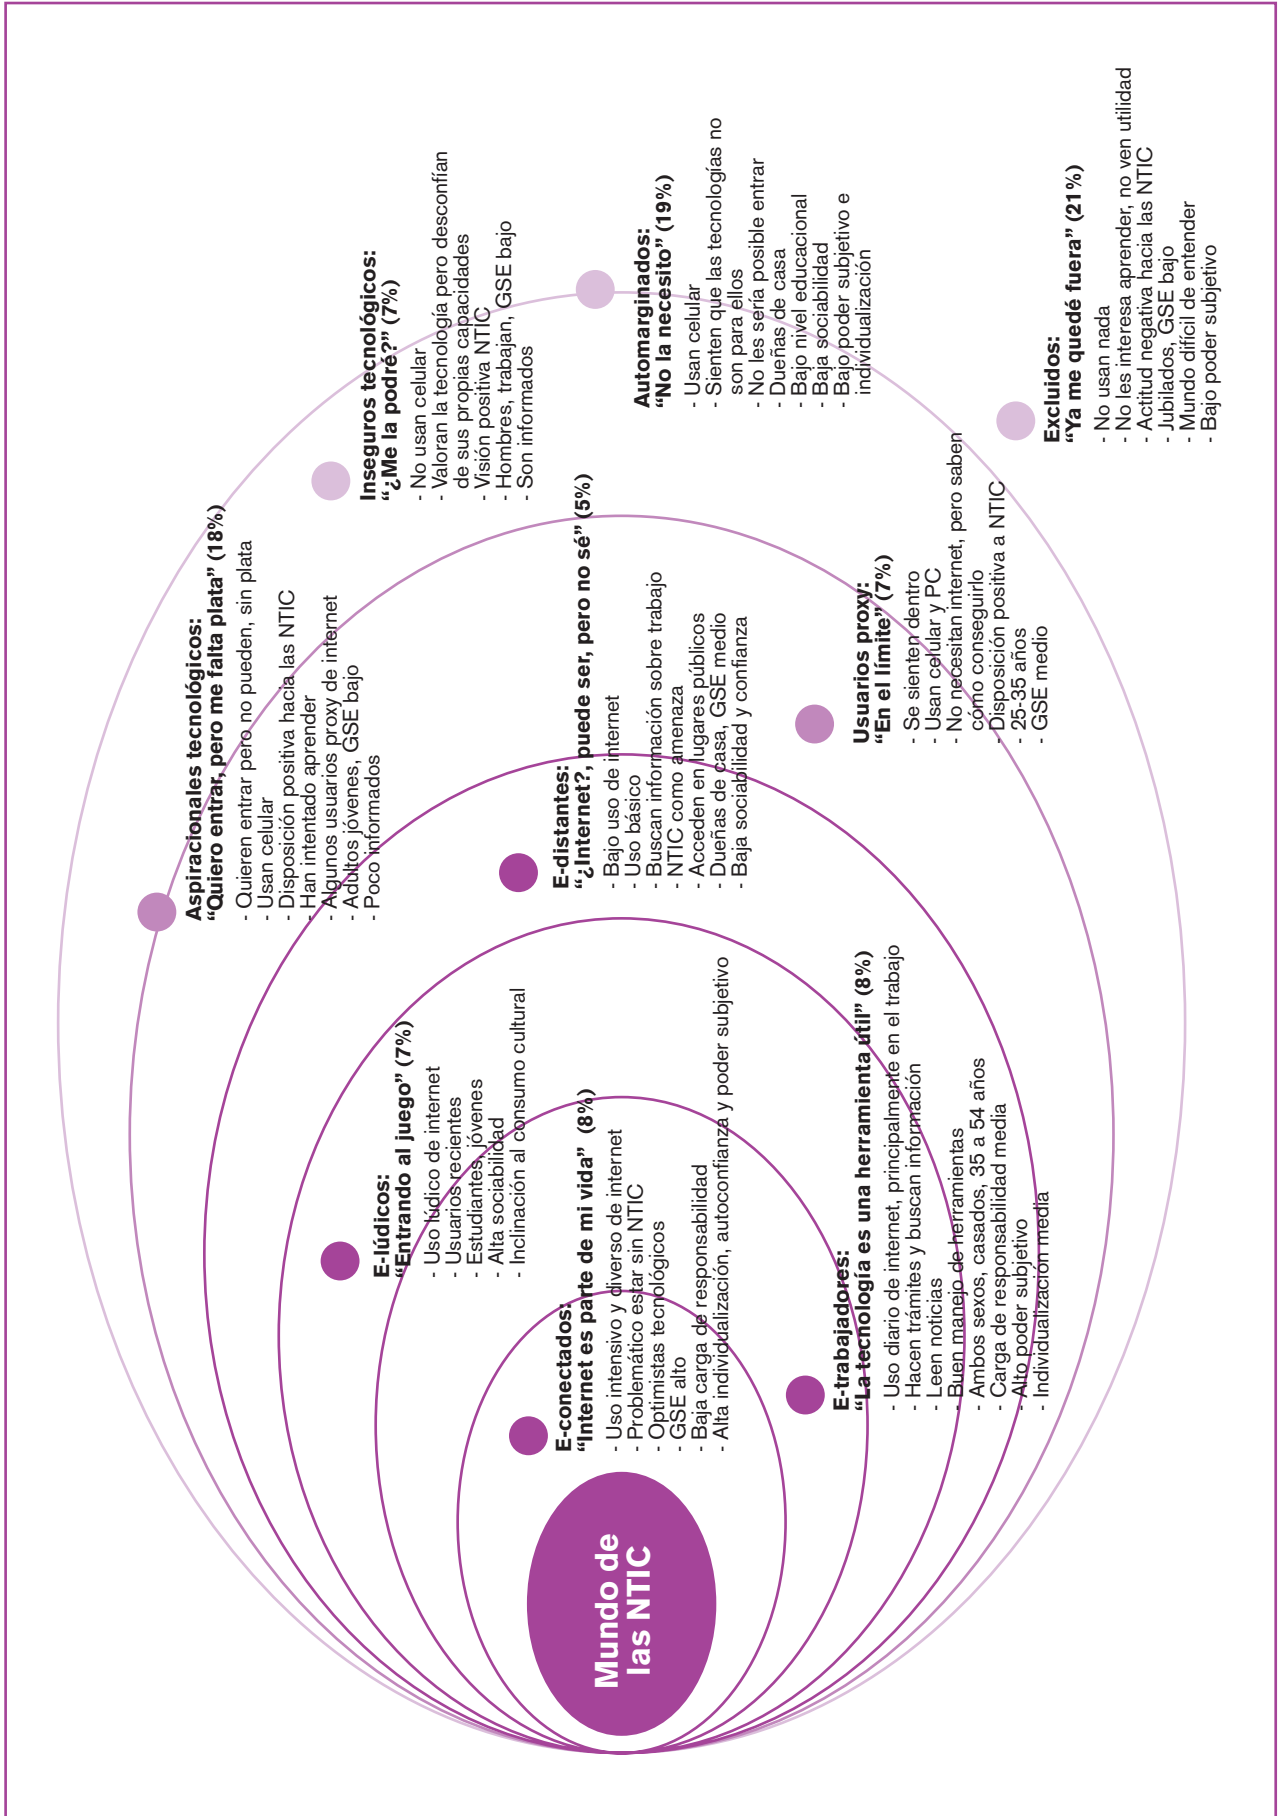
Mundo de las NTIC

E-conectados:
"Internet es parte de mi vida" (8%)
- Uso intensivo y diverso de internet
- Problemático estar sin NTIC
- Optimistas tecnológicos
- GSE alto
- Baja carga de responsabilidad
- Alta individualización, autoconfianza y poder subjetivo

E-trabajadores:
"La tecnología es una herramienta útil" (8%)
- Uso diario de internet, principalmente en el trabajo
- Hacen trámites y buscan información
- Leen noticias
- Buen manejo de herramientas
- Ambos sexos, casados, 35 a 54 años
- Carga de responsabilidad media
- Alto poder subjetivo
- Individualización media

E-lúdicos:
"Entrando al juego" (7%)
- Uso lúdico de internet
- Usuarios recientes
- Estudiantes, jóvenes
- Alta sociabilidad
- Inclinación al consumo cultural

E-distantes:
"¿Internet?, puede ser, pero no sé" (5%)
- Bajo uso de internet
- Uso básico
- Buscan información sobre trabajo
- NTIC como amenaza
- Acceden en lugares públicos
- Dueñas de casa, GSE medio
- Baja sociabilidad y confianza

Usuarios proxy:
"En el límite" (7%)
- Se sienten dentro
- Usan celular y PC
- No necesitan internet, pero saben cómo conseguirlo
- Disposición positiva a NTIC
- 25-35 años
- GSE medio

Aspiracionales tecnológicos:
"Quiero entrar, pero me falta plata" (18%)
- Quieren entrar pero no pueden, sin plata
- Usan celular
- Disposición positiva hacia las NTIC
- Han intentado aprender
- Algunos usuarios proxy de internet
- Adultos jóvenes, GSE bajo
- Poco informados

Inseguros tecnológicos:
"¿Me la podré?" (7%)
- No usan celular
- Valoran la tecnología pero desconfían de sus propias capacidades
- Visión positiva NTIC
- Hombres, trabajan, GSE bajo
- Son informados

Automarginados:
"No la necesito" (19%)
- Usan celular
- Sienten que las tecnologías no son para ellos
- No les sería posible entrar
- Dueñas de casa
- Bajo nivel educacional
- Baja sociabilidad
- Bajo poder subjetivo e individualización

Excluidos:
"Ya me quedé fuera" (21%)
- No usan nada
- No les interesa aprender, no ven utilidad
- Actitud negativa hacia las NTIC
- Jubilados, GSE bajo
- Mundo difícil de entender
- Bajo poder subjetivo